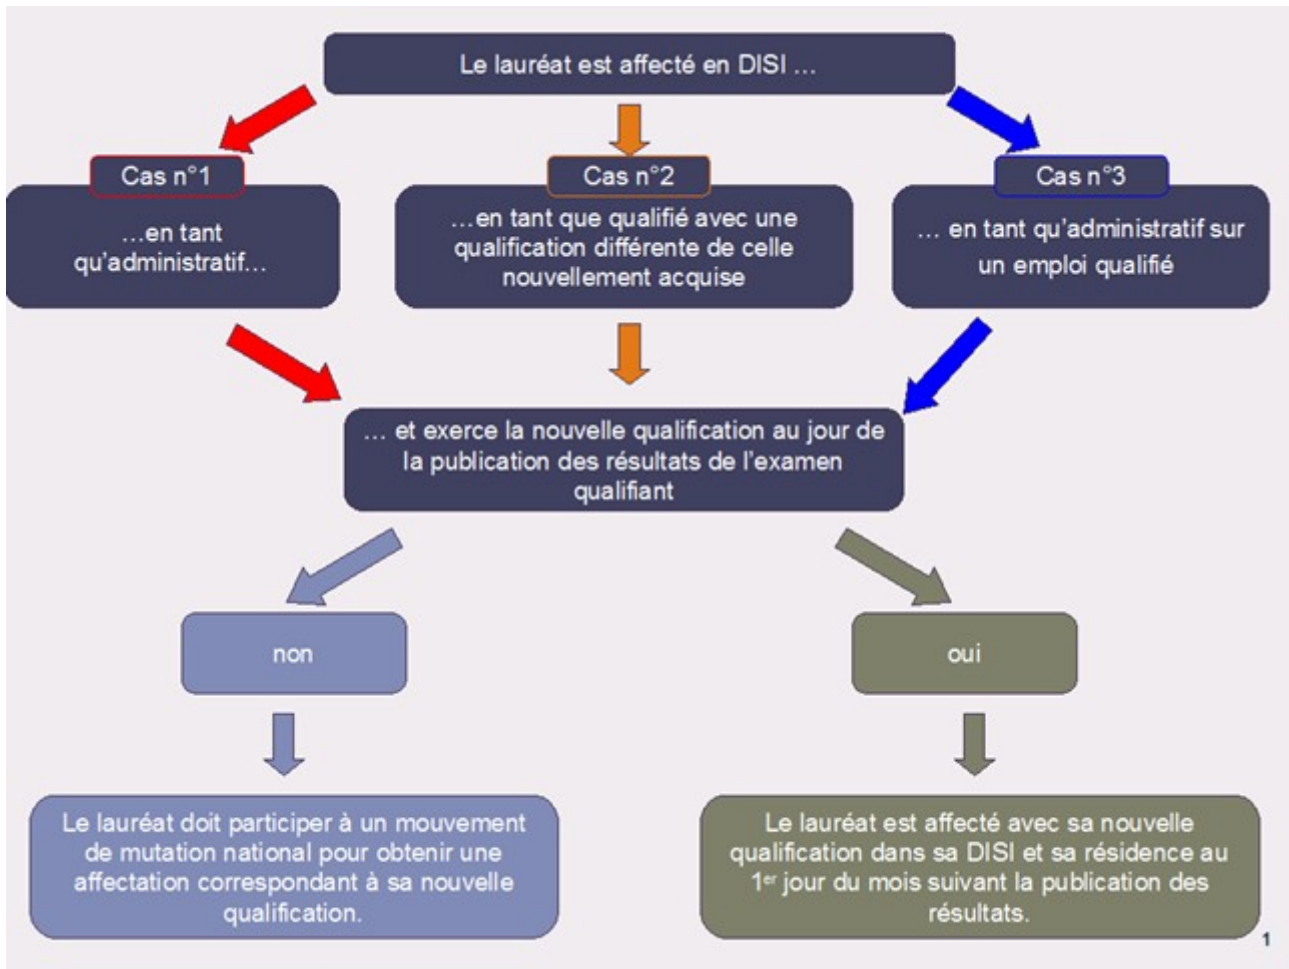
Le lauréat est affecté en DISI ...

Cas n°1

...en tant qu'administratif...

Cas n°2

...en tant que qualifié avec une qualification différente de celle nouvellement acquise

Cas n°3

... en tant qu'administratif sur un emploi qualifié

... et exerce la nouvelle qualification au jour de la publication des résultats de l'examen qualifiant

non

oui

Le lauréat doit participer à un mouvement de mutation national pour obtenir une affectation correspondant à sa nouvelle qualification.

Le lauréat est affecté avec sa nouvelle qualification dans sa DISI et sa résidence au 1$^{er}$ jour du mois suivant la publication des résultats.

1